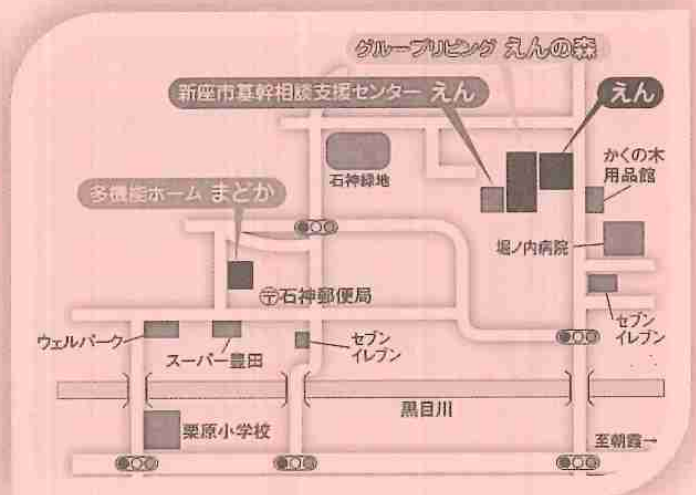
グループリビング えんの森

新座市基幹相談支援センター えん

えん

石神緑地

かくの木
用品館

多機能ホーム まどか

堀ノ内病院

〒石神郵便局

セブン
イレブン

ウェルパーク

セブン
イレブン

スーパー豊田

黒目川

栗原小学校

至朝霞→